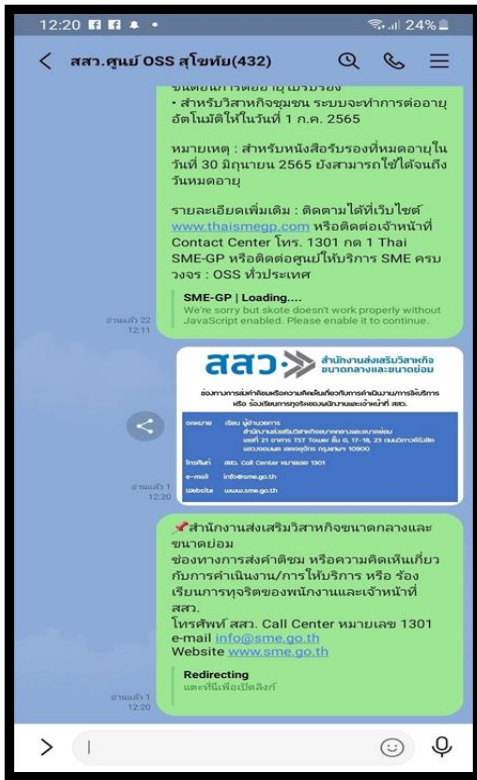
12:20 24%

สสว.ศูนย์ OSS สุโขทัย(432)

ขั้นตอนการต่ออายุใบรับรอง
• สำหรับวิสาหกิจชุมชน ระบบจะทำการต่ออายุอัตโนมัติให้ในวันที่ 1 ก.ค. 2565

หมายเหตุ : สำหรับหนังสือรับรองที่หมดอายุในวันที่ 30 มิถุนายน 2565 ยังสามารถใช้ได้จนถึงวันหมดอายุ

รายละเอียดเพิ่มเติม : ติดตามได้ที่เว็บไซต์ www.thaismegp.com หรือติดต่อเจ้าหน้าที่ Contact Center โทร. 1301 กด 1 Thai SME-GP หรือติดต่อศูนย์ให้บริการ SME ครบวงจร : OSS ทั่วประเทศ

SME-GP | Loading....
We're sorry but skote doesn't work properly without JavaScript enabled. Please enable it to continue.

อ่านแล้ว 22
12:11

สสว สำนักงานส่งเสริมวิสาหกิจขนาดกลางและขนาดย่อม

ช่องทางการส่งคำติชมหรือความคิดเห็นเกี่ยวกับการดำเนินงาน/การให้บริการ หรือ ร้องเรียนการทุจริตของพนักงานและเจ้าหน้าที่ สสว.

จดหมาย เรียน ผู้อำนวยการ สำนักงานส่งเสริมวิสาหกิจขนาดกลางและขนาดย่อม เลขที่ 21 อาคาร TST Tower ชั้น 6, 17-18, 23 ถนนวิภาวดีรังสิต แขวงจอมพล เขตจตุจักร กรุงเทพฯ 10900
โทรศัพท์ สสว. Call Center หมายเลข 1301
e-mail info@sme.go.th
Website www.sme.go.th

อ่านแล้ว 1
12:20

📌สำนักงานส่งเสริมวิสาหกิจขนาดกลางและขนาดย่อม
ช่องทางการส่งคำติชม หรือความคิดเห็นเกี่ยวกับการดำเนินงาน/การให้บริการ หรือ ร้องเรียนการทุจริตของพนักงานและเจ้าหน้าที่ สสว.
โทรศัพท์ สสว. Call Center หมายเลข 1301
e-mail info@sme.go.th
Website www.sme.go.th

Redirecting
แตะที่นี่เพื่อเปิดลิงก์

อ่านแล้ว 1
12:20